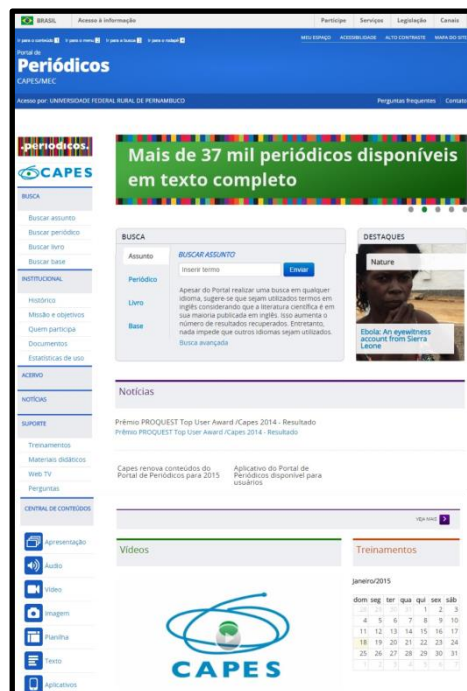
BRASIL Acesso à informação Participe Serviços Legislação Canais

Ir para o conteúdo 1 Ir para o menu 2 Ir para a busca 3 Ir para o rodapé 4 MEU ESPAÇO ACESSIBILIDADE ALTO CONTRASTE MAPA DO SITE

Portal de
Periódicos
CAPES/MEC

Acesso por: UNIVERSIDADE FEDERAL RURAL DE PERNAMBUCO Perguntas frequentes Contato

.periodicos.
CAPES

BUSCA
Buscar assunto
Buscar periódico
Buscar livro
Buscar base

INSTITUCIONAL
Histórico
Missão e objetivos
Quem participa
Documentos
Estatísticas de uso

ACERVO

NOTÍCIAS

SUPORTE
Treinamentos
Materiais didáticos
Web TV
Perguntas

CENTRAL DE CONTEÚDOS
Apresentação
Áudio
Vídeo
Imagem
Planilha
Texto
Aplicativos

Mais de 37 mil periódicos disponíveis em texto completo

BUSCA
Assunto
Periódico
Livro
Base
BUSCAR ASSUNTO
Inserir termo
Enviar
Apesar do Portal realizar uma busca em qualquer idioma, sugere-se que sejam utilizados termos em inglês considerando que a literatura científica é em sua maioria publicada em inglês. Isso aumenta o número de resultados recuperados. Entretanto, nada impede que outros idiomas sejam utilizados.
Busca avançada

DESTAQUES
Nature
Ebola: An eyewitness account from Sierra Leone

Notícias

Prêmio PROQUEST Top User Award /Capes 2014 - Resultado
Prêmio PROQUEST Top User Award /Capes 2014 - Resultado

Capes renova conteúdos do Portal de Periódicos para 2015

Aplicativo do Portal de Periódicos disponível para usuários

VEJA MAIS

Vídeos

CAPES

Treinamentos

Janeiro/2015

| dom | seg | ter | qua | qui | sex | sáb |
|---|---|---|---|---|---|---|
| 28 | 29 | 30 | 31 | 1 | 2 | 3 |
| 4 | 5 | 6 | 7 | 8 | 9 | 10 |
| 11 | 12 | 13 | 14 | 15 | 16 | 17 |
| 18 | 19 | 20 | 21 | 22 | 23 | 24 |
| 25 | 26 | 27 | 28 | 29 | 30 | 31 |
| 1 | 2 | 3 | 4 | 5 | 6 | 7 |